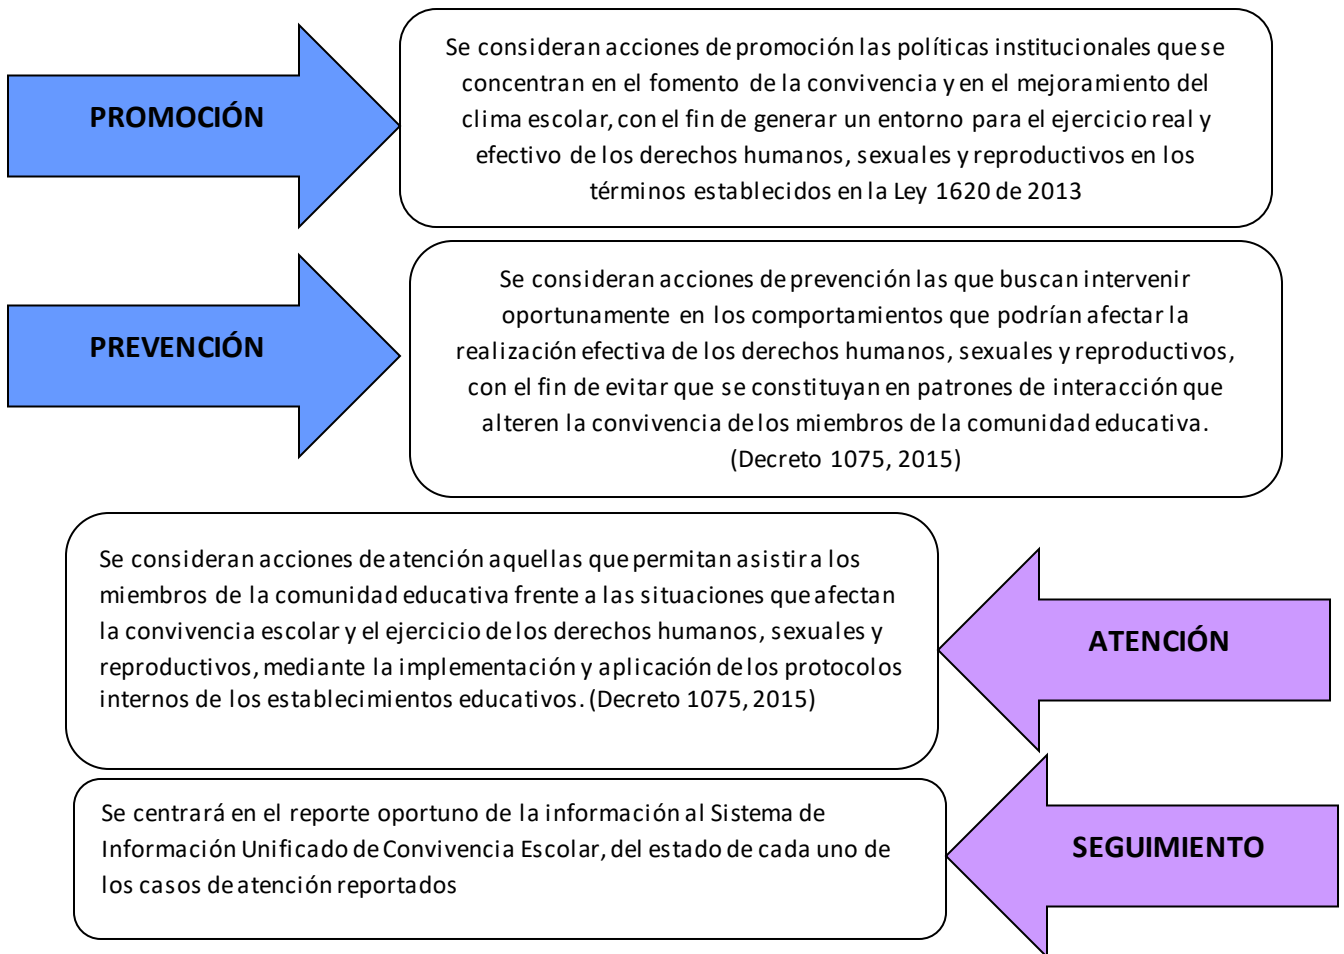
PROMOCIÓN

Se consideran acciones de promoción las políticas institucionales que se concentran en el fomento de la convivencia y en el mejoramiento del clima escolar, con el fin de generar un entorno para el ejercicio real y efectivo de los derechos humanos, sexuales y reproductivos en los términos establecidos en la Ley 1620 de 2013

PREVENCIÓN

Se consideran acciones de prevención las que buscan intervenir oportunamente en los comportamientos que podrían afectar la realización efectiva de los derechos humanos, sexuales y reproductivos, con el fin de evitar que se constituyan en patrones de interacción que alteren la convivencia de los miembros de la comunidad educativa. (Decreto 1075, 2015)

Se consideran acciones de atención aquellas que permitan asistir a los miembros de la comunidad educativa frente a las situaciones que afectan la convivencia escolar y el ejercicio de los derechos humanos, sexuales y reproductivos, mediante la implementación y aplicación de los protocolos internos de los establecimientos educativos. (Decreto 1075, 2015)

ATENCIÓN

Se centrará en el reporte oportuno de la información al Sistema de Información Unificado de Convivencia Escolar, del estado de cada uno de los casos de atención reportados

SEGUIMIENTO